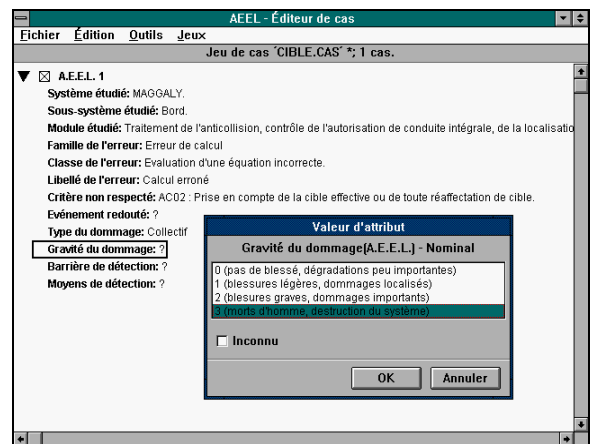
AEEL - Éditeur de cas

Fichier Édition Outils Jeux

Jeu de cas 'CIBLE.CAS' *; 1 cas.

A.E.E.L. 1

Système étudié: MAGGALY.

Sous-système étudié: Bord.

Module étudié: Traitement de l'anticollision, contrôle de l'autorisation de conduite intégrale, de la localisatio

Famille de l'erreur: Erreur de calcul

Classe de l'erreur: Evaluation d'une équation incorrecte.

Libellé de l'erreur: Calcul erroné

Critère non respecté: AC02 : Prise en compte de la cible effective ou de toute réaffectation de cible.

Evénement redouté: ?

Type du dommage: Collectif

Gravité du dommage: ?

Barrière de détection: ?

Moyens de détection: ?

Valeur d'attribut

Gravité du dommage(A.E.E.L.) - Nominal

0 (pas de blessé, dégradations peu importantes)
1 (blessures légères, dommages localisés)
2 (blesures graves, dommages importants)
3 (morts d'homme, destruction du système)

Inconnu

OK

Annuler